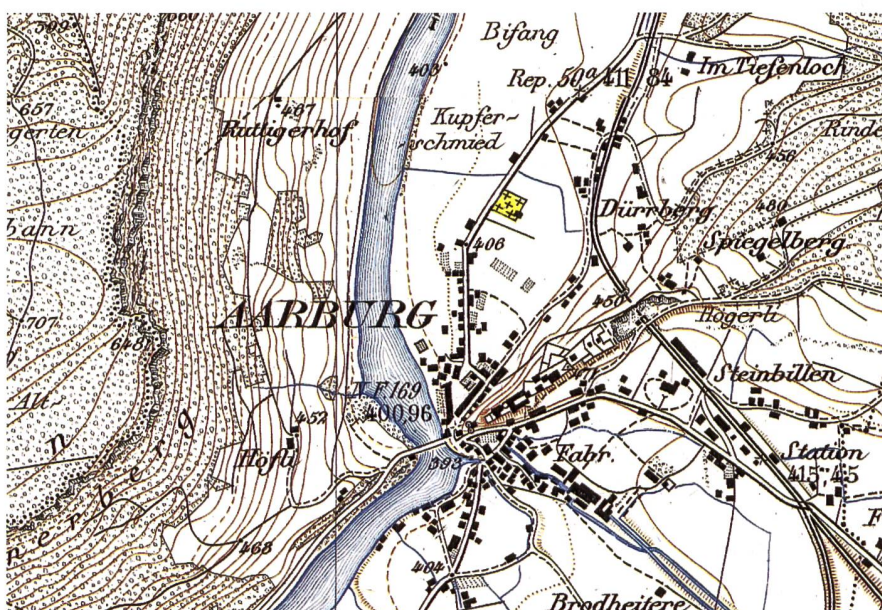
Bifang
Rep. 50ª 411 84
Im Tiefenloch
Rinde
657
gerten
487
Rutligerhof
Kupferschmied
408
Dürrberg
456
480
Spiegelberg
406
Bann
AARBURG
450
Rögerli
707
648
Steinbillen
T.F. 169
400.96
Alt
452
Höfli
393
Fabr.
Station
415.45
n e r b e r g
468
404
Brodheitere